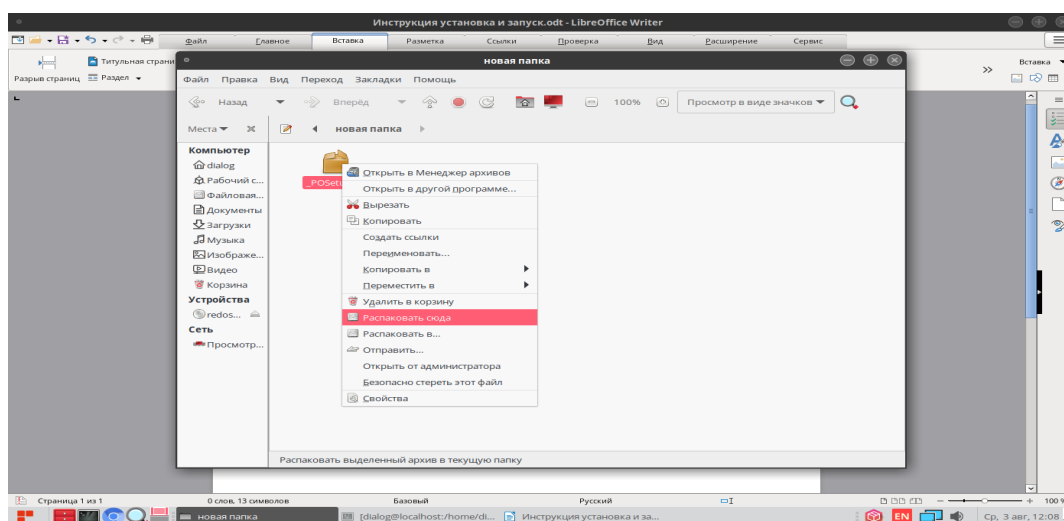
Инструкция установка и запуск.odt - LibreOffice Writer

Файл Главное Вставка Разметка Ссылки Проверка Вид Расширение Сервис

Титульная страни

Разрыв страниц Раздел

Вставка

новая папка

Файл Правка Вид Переход Закладки Помощь

Назад Вперёд 100% Просмотр в виде значков

Места новая папка

Компьютер
dialog
Рабочий с...
Файловая...
Документы
Загрузки
Музыка
Изображе...
Видео
Корзина
Устройства
redos...
Сеть
Просмотр...

_POSetu

Открыть в Менеджер архивов
Открыть в другой программе...
Вырезать
Копировать
Создать ссылки
Переименовать...
Копировать в
Переместить в
Удалить в корзину
Распаковать сюда
Распаковать в...
Отправить...
Открыть от администратора
Безопасно стереть этот файл
Свойства

Распаковать выделенный архив в текущую папку

Страница 1 из 1 0 слов, 13 символов Базовый Русский 100 %

новая папка [dialog@localhost:/home/di... Инструкция установка и за... EN Ср, 3 авг, 12:08